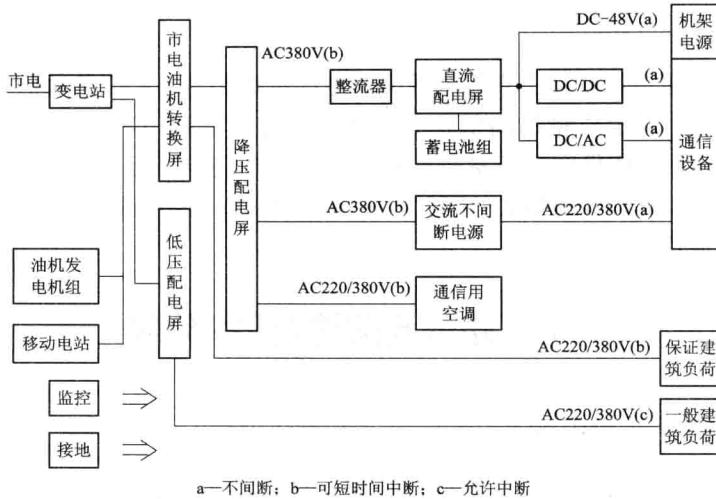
市电
变电站
市电油机转换屏
AC380V(b)
降压配电屏
整流器
直流配电屏
DC-48V(a)
机架电源
DC/DC
(a)
DC/AC
(a)
通信设备
蓄电池组
AC380V(b)
交流不间断电源
AC220/380V(a)
油机发电机组
低压配电屏
AC220/380V(b)
通信用空调
移动电站
AC220/380V(b)
保证建筑负荷
监控
AC220/380V(c)
一般建筑负荷
接地

a—不间断；b—可短时间中断；c—允许中断